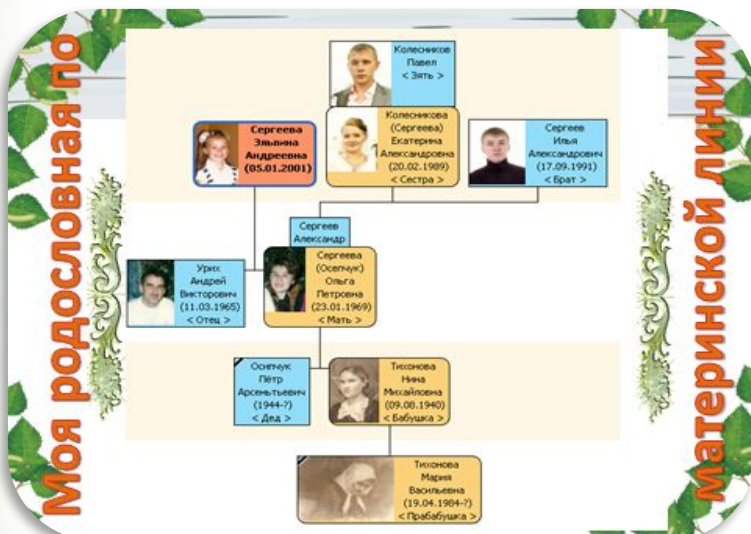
Моя родословная по материнской линии

Колесников Павел < Зять >

Сергеева Эльвина Андреевна (05.01.2001)

Колесникова (Сергеева) Екатерина Александровна (20.02.1989) < Сестра >

Сергеев Илья Александрович (17.09.1991) < Брат >

Сергеев Александр

Урих Андрей Викторович (11.03.1965) < Отец >

Сергеева (Осипчук) Ольга Петровна (23.01.1969) < Мать >

Осипчук Пётр Арсеньтьевич (1944-?) < Дед >

Тихонова Нина Михайловна (09.08.1940) < Бабушка >

Тихонова Мария Васильевна (19.04.1904-?) < Прабабушка >